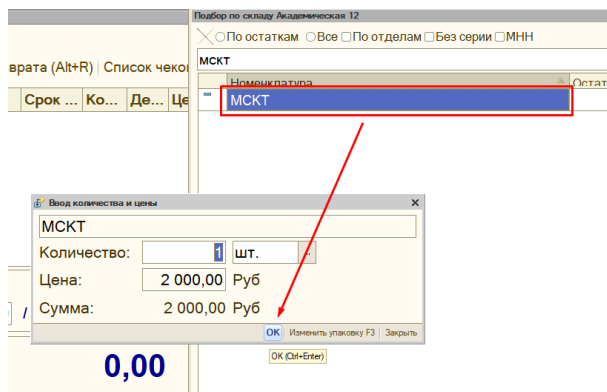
врата (Alt+R) | Список чеко

Срок ... | Ко... | Де... | Це

Подбор по складу Академическая 12

По остаткам Все По отделам Без серии МНН

МСКТ

Номенклатура | Остат

МСКТ

Ввод количества и цены

МСКТ

Количество: 1 шт. ...

Цена: 2 000,00 Руб

Сумма: 2 000,00 Руб

OK Изменить упаковку F3 Закрыть

OK (Ctrl+Enter)

0,00